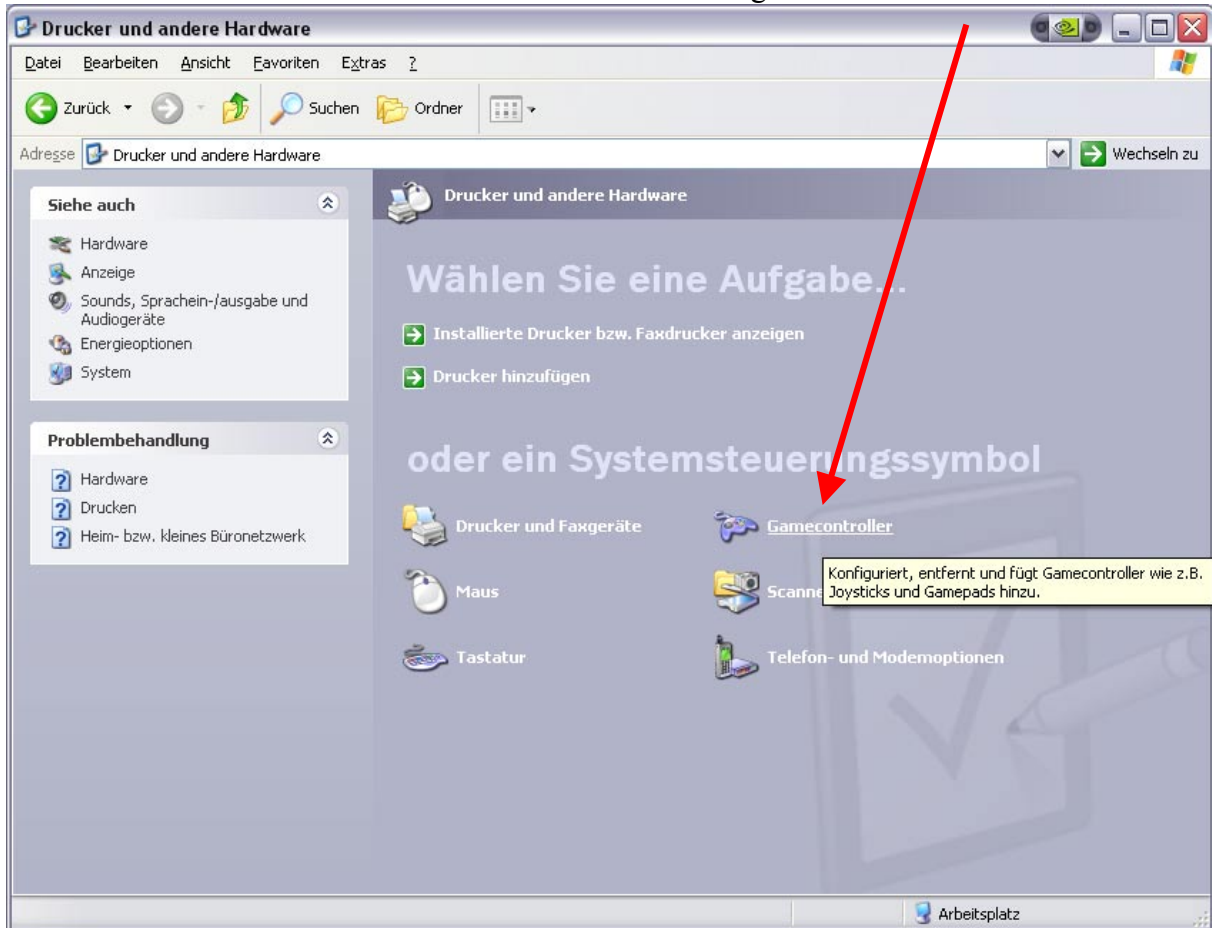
Drucker und andere Hardware

Datei Bearbeiten Ansicht Favoriten Extras ?

Zurück Suchen Ordner

Adresse Drucker und andere Hardware Wechseln zu

Siehe auch

Hardware
Anzeige
Sounds, Sprachein-/ausgabe und Audiogeräte
Energieoptionen
System

Problembehandlung

Hardware
Drucken
Heim- bzw. kleines Büronetzwerk

Drucker und andere Hardware

Wählen Sie eine Aufgabe...

Installierte Drucker bzw. Faxdrucker anzeigen

Drucker hinzufügen

oder ein Systemsteuerungssymbol

Drucker und Faxgeräte

Gamecontroller

Konfiguriert, entfernt und fügt Gamecontroller wie z.B. Joysticks und Gamepads hinzu.

Maus

Scanne

Tastatur

Telefon- und Modemoptionen

Arbeitsplatz